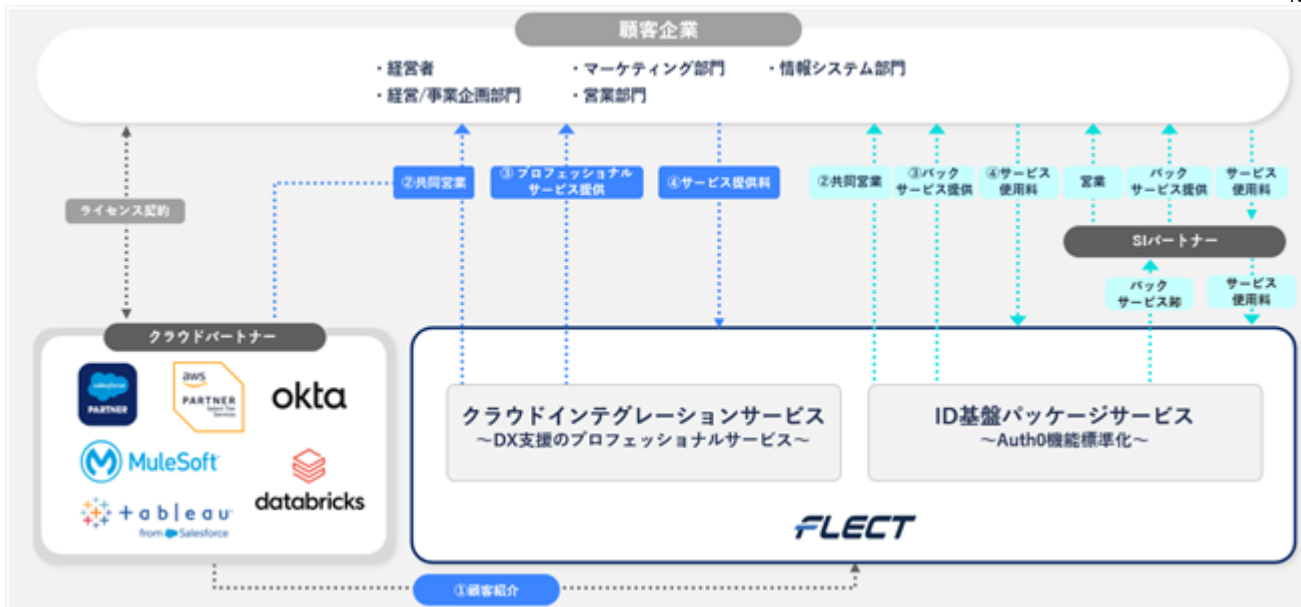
顧客企業

・経営者
・経営/事業企画部門
・マーケティング部門
・営業部門
・情報システム部門

ライセンス契約

②共同営業

③プロフェッショナルサービス提供

④サービス提供料

②共同営業

③パックサービス提供

④サービス使用料

営業

パックサービス提供

サービス使用料

SIパートナー

パックサービス卸

サービス使用料

クラウドパートナー

salesforce PARTNER

aws PARTNER Select Tier Services

okta

MuleSoft

databricks

tableau from Salesforce

クラウドインテグレーションサービス
〜DX支援のプロフェッショナルサービス〜

ID基盤パッケージサービス
〜Auth0機能標準化〜

FLECT

①顧客紹介